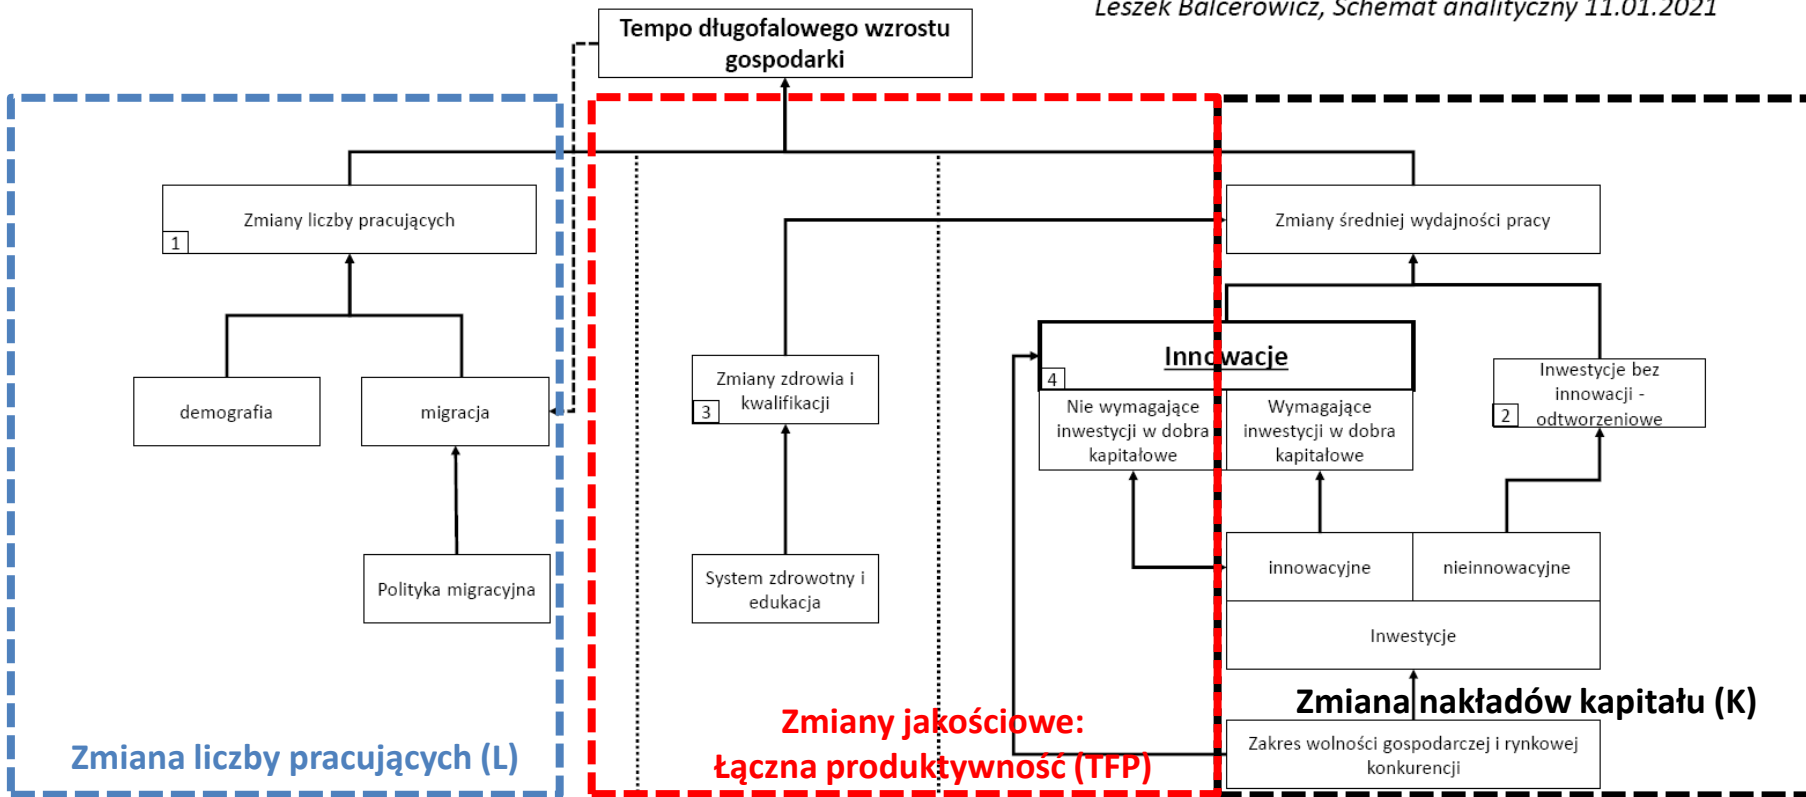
Leszek Balcerowicz, Schemat analityczny 11.01.2021

Tempo długofalowego wzrostu gospodarki

Zmiany liczby pracujących

1

demografia

migracja

Polityka migracyjna

Zmiany zdrowia i kwalifikacji

3

System zdrowotny i edukacja

Zmiany średniej wydajności pracy

Innowacje

4

Nie wymagające inwestycji w dobra kapitałowe

Wymagające inwestycji w dobra kapitałowe

Inwestycje bez innowacji - odtworzeniowe

2

innowacyjne

nieinnowacyjne

Inwestycje

Zakres wolności gospodarczej i rynkowej konkurencji

Zmiana nakładów kapitału (K)

Zmiany jakościowe:
Łączna produktywność (TFP)

Zmiana liczby pracujących (L)